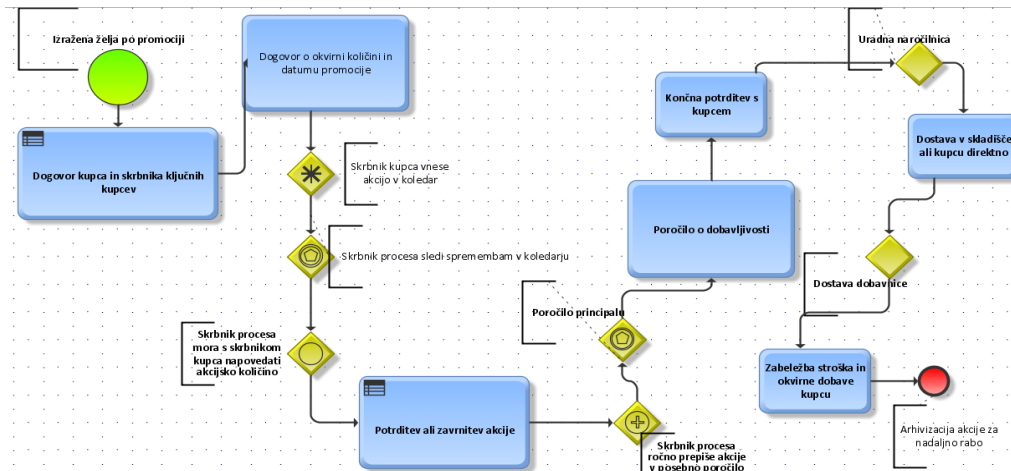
Izražena želja po promociji

Dogovor o okvirni količini in datumu promocije

Dogovor kupca in skrbnika ključnih kupcev

Skrbnik kupca vnese akcijo v koledar

Skrbnik procesa sledi spremembam v koledarju

Skrbnik procesa mora s skrbnikom kupca napovedati akcijsko količino

Potrditev ali zavrnitev akcije

Poročilo principalu

Skrbnik procesa ročno prepiše akcije v posebno poročilo

Poročilo o dobavljivosti

Končna potrditev s kupcem

Uradna naročilnica

Dostava v skladišče ali kupcu direktno

Dostava dobavnice

Zabeležba stroška in okvirne dobave kupcu

Arhivizacija akcije za nadaljno rabo